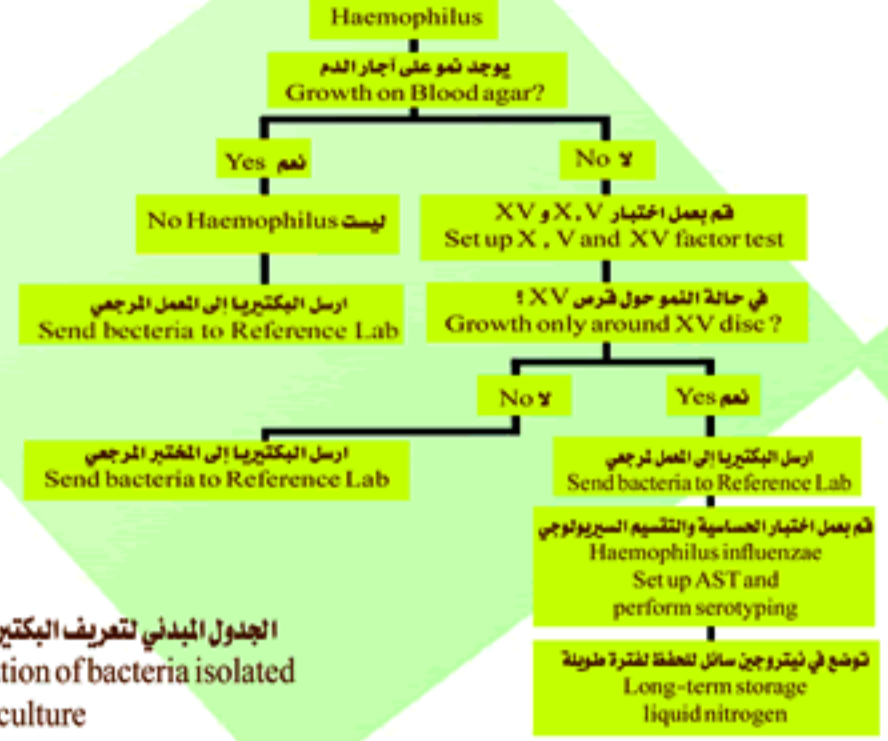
Haemophilus

يوجد نمو على أجار الدم
Growth on Blood agar?

Yes نعم

No لا

No Haemophilus ليست

ارسل البكتيريا إلى المعمل المرجعي
Send becteria to Reference Lab

قم بعمل اختبار X، V و XV
Set up X, V and XV factor test

في حالة النمو حول قرص XV ؟
Growth only around XV disc ?

No لا

Yes نعم

ارسل البكتيريا إلى المختبر المرجعي
Send bacteria to Reference Lab

ارسل البكتيريا إلى المعمل لمرجعي
Send bacteria to Reference Lab

قم بعمل اختبار الحساسية والتقسيم السيرولوجي
Haemophilus influenzae
Set up AST and
perform serotyping

توضع في نيتروجين سائل للحفظ لفترة طويلة
Long-term storage
liquid nitrogen

الجدول المبدئي لتعريف البكتي
tion of bacteria isolated
culture